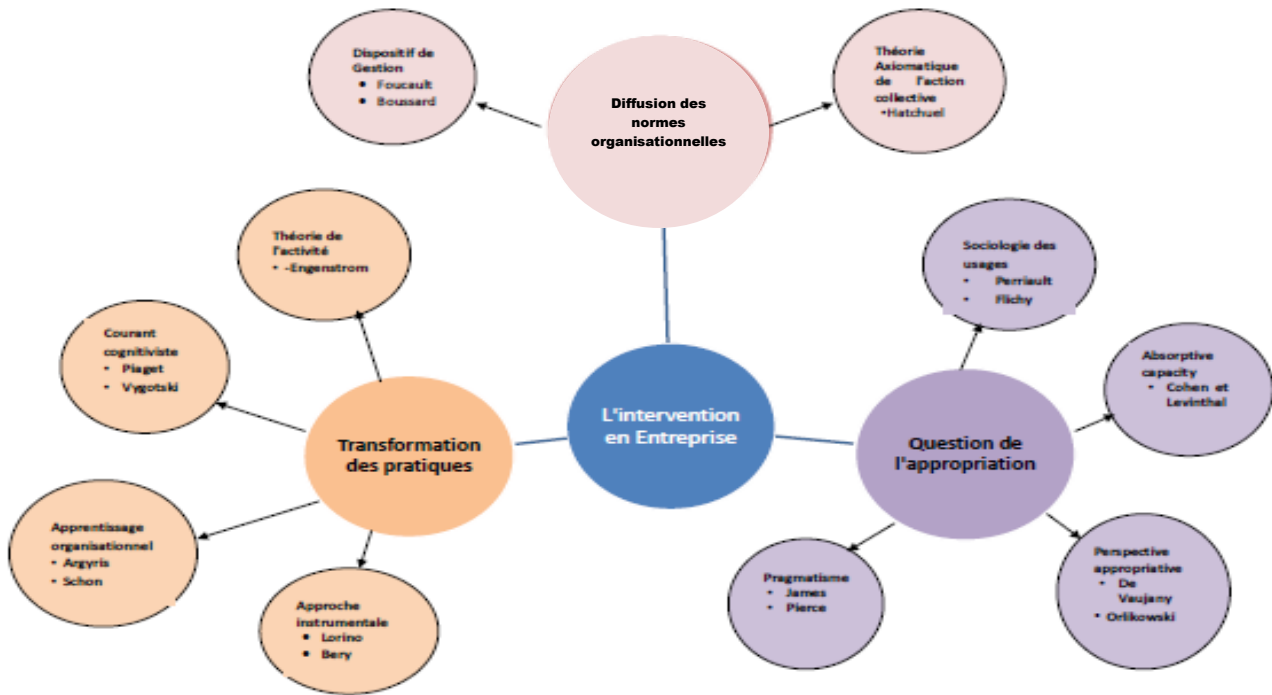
Dispositif de Gestion
• Foucault
• Boussard

Diffusion des normes organisationnelles

Théorie Axiomatique de l'action collective
•Hatchuel

Théorie de l'activité
• -Engenstrom

Sociologie des usages
• Perriault
• Flichy

Courant cognitiviste
• Piaget
• Vygotski

Absorptive capacity
• Cohen et Levinthal

L'intervention en Entreprise

Transformation des pratiques

Question de l'appropriation

Apprentissage organisationnel
• Argyris
• Schon

Approche instrumentale
• Lorino
• Bery

Pragmatisme
• James
• Pierce

Perspective appropriative
• De Vaujany
• Orlikowski